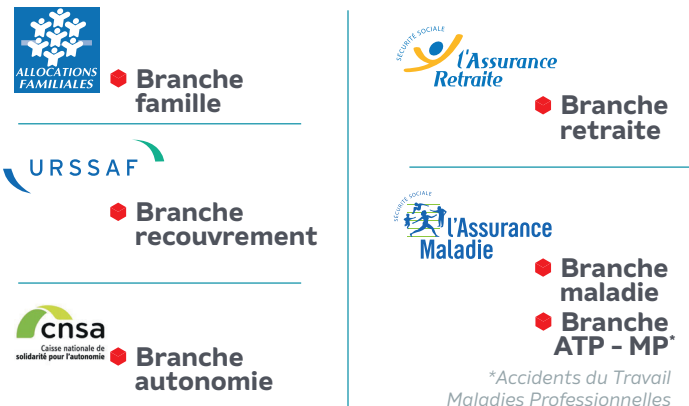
ALLOCATIONS FAMILIALES

Branche famille

URSSAF

Branche recouvrement

cnsa
Caisse nationale de solidarité pour l'autonomie

Branche autonomie

SÉCURITÉ SOCIALE
l'Assurance Retraite

Branche retraite

SÉCURITÉ SOCIALE
l'Assurance Maladie

Branche maladie

Branche ATP - MP*

*Accidents du Travail Maladies Professionnelles